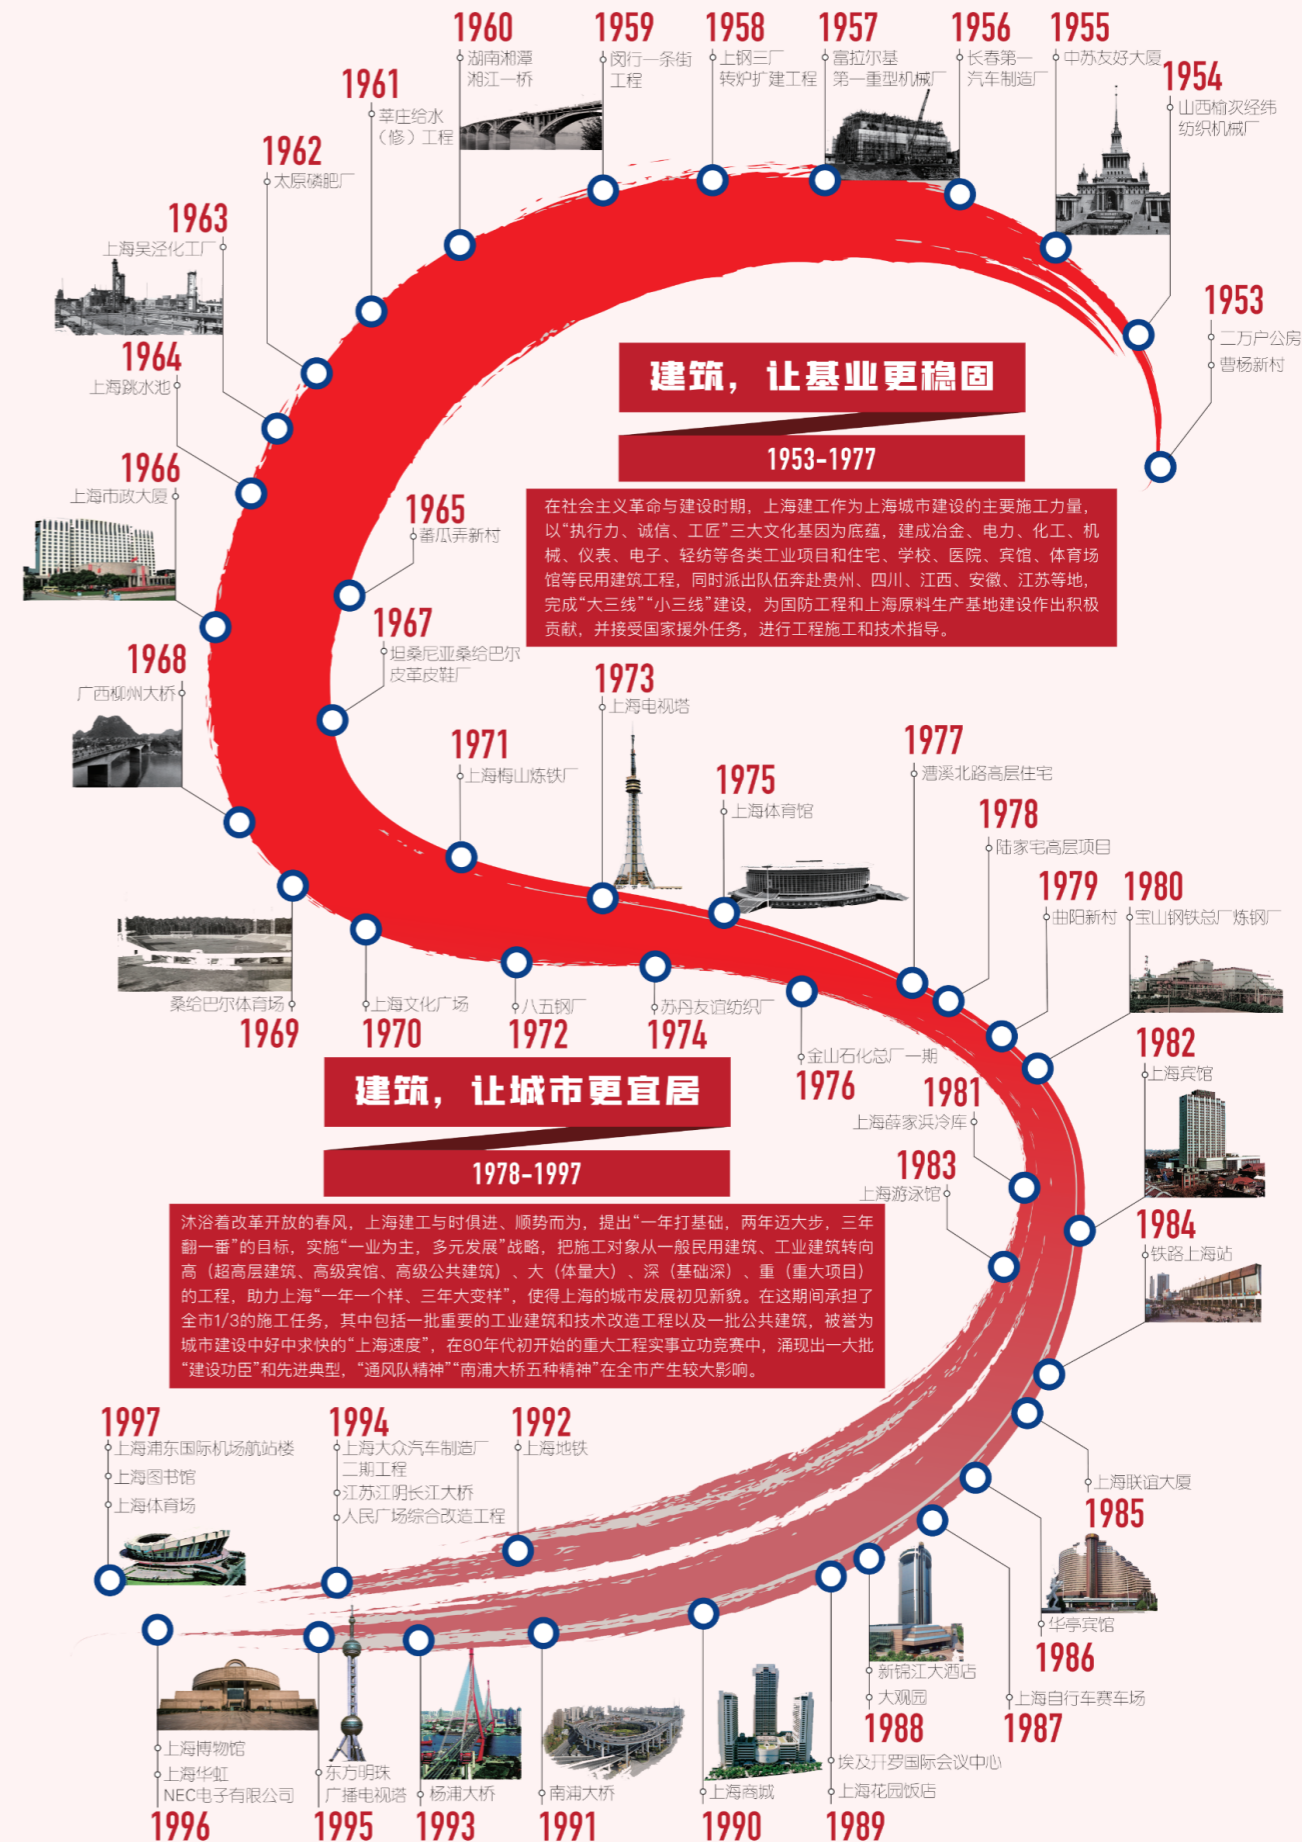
1960
湖南湘潭湘江一桥

1959
闵行一条街工程

1958
上钢三厂转炉扩建工程

1957
富拉尔基第一重型机械厂

1956
长春第一汽车制造厂

1955
中苏友好大厦

1954
山西榆次经纬纺织机械厂

1961
莘庄给水（修）工程

1962
太原磷肥厂

1963
上海吴泾化工厂

1953
二万户公房
曹杨新村

1964
上海跳水池

建筑，让基业更稳固

1953-1977

1966
上海市政大厦

在社会主义革命与建设时期，上海建工作为上海城市建设的主要施工力量，以“执行力、诚信、工匠”三大文化基因为底蕴，建成冶金、电力、化工、机械、仪表、电子、轻纺等各类工业项目和住宅、学校、医院、宾馆、体育场馆等民用建筑工程，同时派出队伍奔赴贵州、四川、江西、安徽、江苏等地，完成“大三线”“小三线”建设，为国防工程和上海原料生产基地建设作出积极贡献，并接受国家援外任务，进行工程施工和技术指导。

1965
番瓜弄新村

1967
坦桑尼亚桑给巴尔皮革皮鞋厂

1968
广西柳州大桥

1973
上海电视塔

1971
上海梅山炼铁厂

1977
漕溪北路高层住宅

1975
上海体育馆

1978
陆家宅高层项目

1979
曲阳新村

1980
宝山钢铁总厂炼钢厂

桑给巴尔体育场
1969

上海文化广场
1970

八五钢厂
1972

苏丹友谊纺织厂
1974

金山石化总厂一期
1976

建筑，让城市更宜居

1978-1997

1982
上海宾馆

1981
上海薛家浜冷库

1983
上海游泳馆

沐浴着改革开放的春风，上海建工与时俱进、顺势而为，提出“一年打基础，两年迈大步，三年翻一番”的目标，实施“一业为主，多元发展”战略，把施工对象从一般民用建筑、工业建筑转向高（超高层建筑、高级宾馆、高级公共建筑）、大（体量大）、深（基础深）、重（重大项目）的工程，助力上海“一年一个样、三年大变样”，使得上海的城市发展初见新貌。在这期间承担了全市1/3的施工任务，其中包括一批重要的工业建筑和技术改造工程以及一批公共建筑，被誉为城市建设中好中求快的“上海速度”，在80年代初开始的重大工程实事立功竞赛中，涌现出一大批“建设功臣”和先进典型，“通风队精神”“南浦大桥五种精神”在全市产生较大影响。

1984
铁路上海站

1997
上海浦东国际机场航站楼
上海图书馆
上海体育场

1994
上海大众汽车制造厂二期工程
江苏江阴长江大桥
人民广场综合改造工程

1992
上海地铁

上海联谊大厦
1985

华亭宾馆
1986

新锦江大酒店
大观园
1988

上海自行车赛车场
1987

上海博物馆
上海华虹
NEC电子有限公司
1996

东方明珠
广播电视塔
1995

杨浦大桥
1993

南浦大桥
1991

上海商城
1990

埃及开罗国际会议中心
上海花园饭店
1989